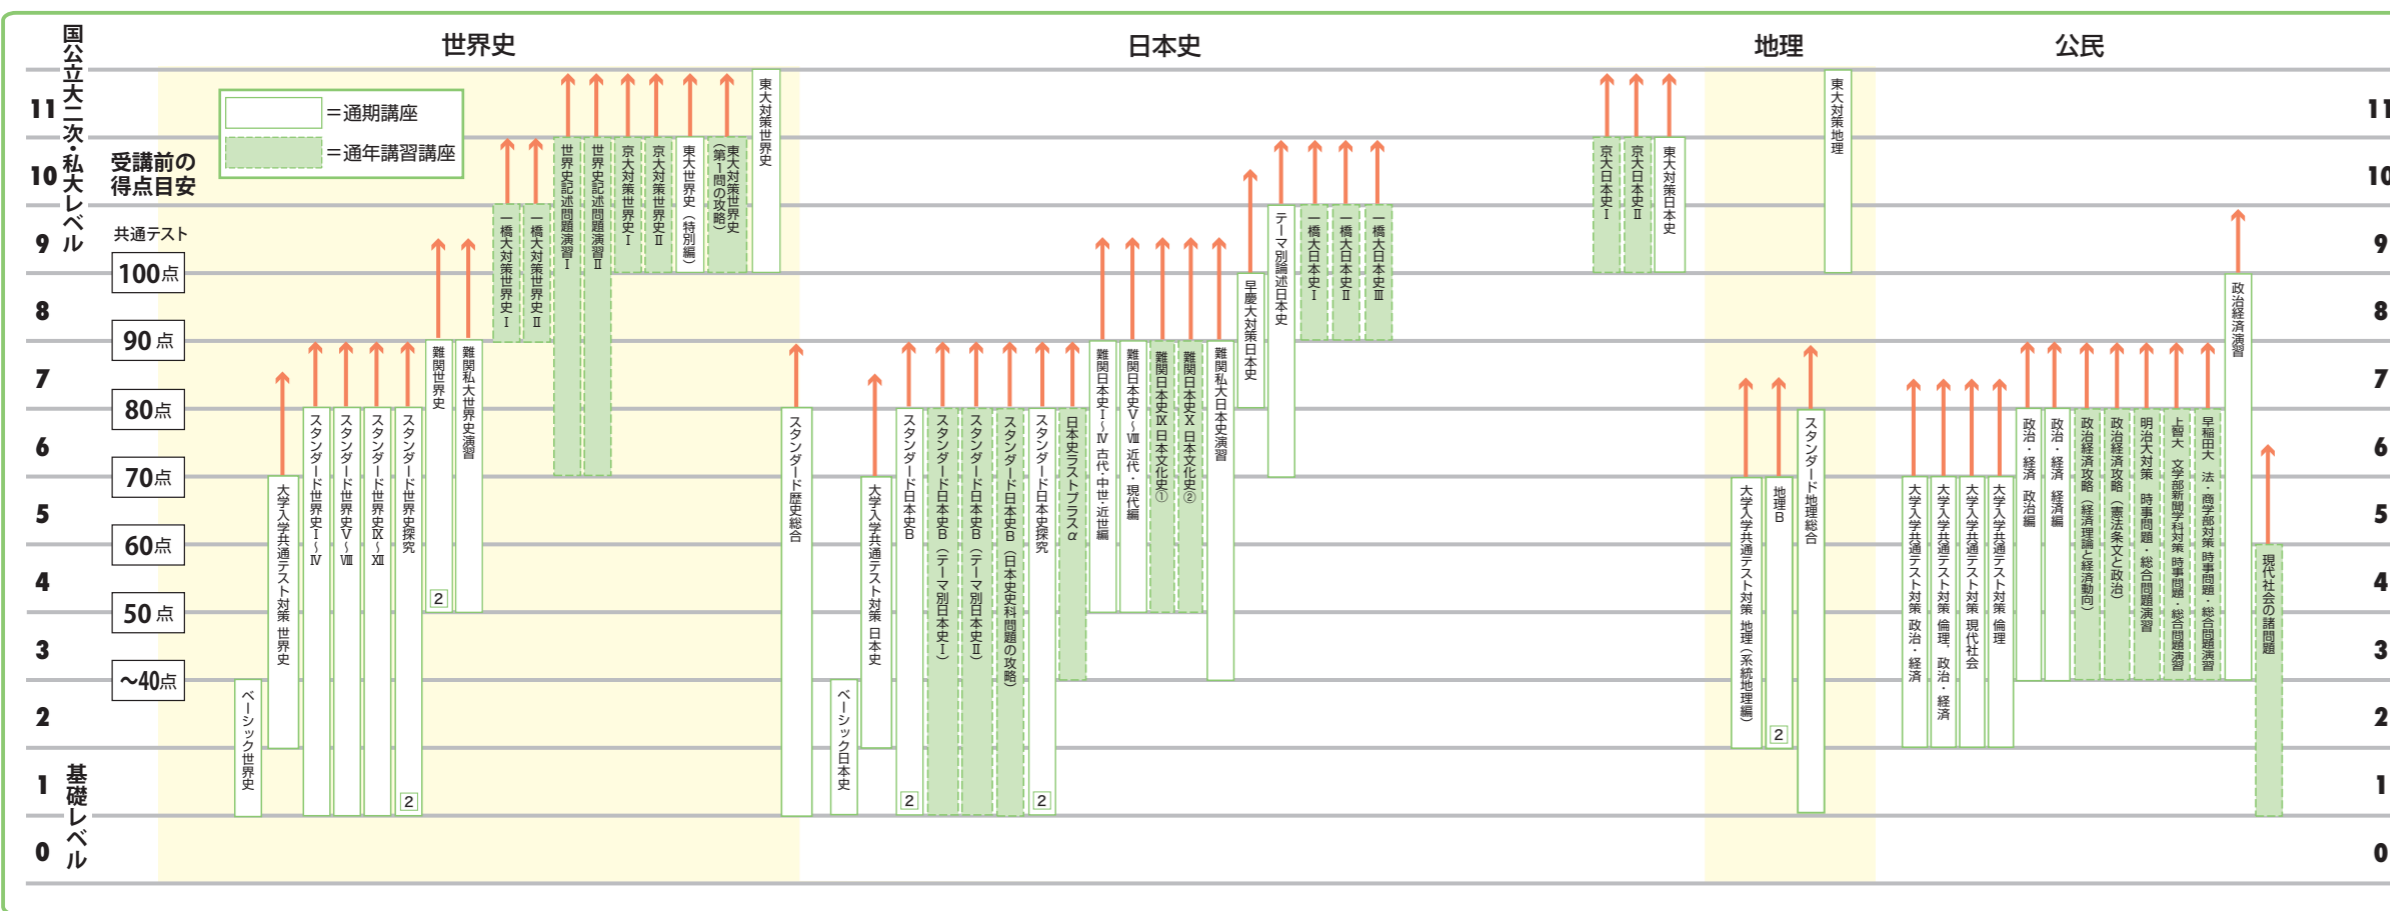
国公立大二次・私大レベル

基礎レベル

世界史　日本史　地理　公民

=通期講座
=通年講習講座

受講前の得点目安

共通テスト
100点
90点
80点
70点
60点
50点
~40点

11
10
9
8
7
6
5
4
3
2
1
0

ベーシック世界史
大学入学共通テスト対策 世界史
スタンダード世界史Ⅰ~Ⅳ
スタンダード世界史Ⅴ~Ⅷ
スタンダード世界史Ⅸ~Ⅻ
スタンダード世界史探究 2
難関世界史 2
難関私大世界史演習
一橋大対策世界史Ⅰ
一橋大対策世界史Ⅱ
世界史記述問題演習Ⅰ
世界史記述問題演習Ⅱ
京大対策世界史Ⅰ
京大対策世界史Ⅱ
東大世界史（特別編）
東大対策世界史（第1問の攻略）
東大対策世界史

スタンダード歴史総合
ベーシック日本史
大学入学共通テスト対策 日本史
スタンダード日本史B 2
スタンダード日本史B（テーマ別日本史Ⅰ）
スタンダード日本史B（テーマ別日本史Ⅱ）
スタンダード日本史B（日本史科問題の攻略）
スタンダード日本史探究 2
日本史ラストプラスα
難関日本史Ⅰ~Ⅳ 古代・中世・近世編
難関日本史Ⅴ~Ⅷ 近代・現代編
難関日本史Ⅸ 日本文化史①
難関日本史Ⅹ 日本文化史②
難関私大日本史演習
早慶大対策日本史
テーマ別論述日本史
一橋大日本史Ⅰ
一橋大日本史Ⅱ
一橋大日本史Ⅲ
京大日本史Ⅰ
京大日本史Ⅱ
東大対策日本史

大学入学共通テスト対策 地理（系統地理編）
地理B 2
スタンダード地理総合
東大対策地理

大学入学共通テスト対策 政治・経済
大学入学共通テスト対策 倫理，政治・経済
大学入学共通テスト対策 現代社会
大学入学共通テスト対策 倫理
政治・経済 政治編
政治・経済 経済編
政治経済攻略（経済理論と経済動向）
政治経済攻略（憲法条文と政治）
明治大対策 時事問題・総合問題演習
上智大 文学部新聞学科対策 時事問題・総合問題演習
早稲田大 法・商学部対策 時事問題・総合問題演習
政治経済演習
現代社会の諸問題